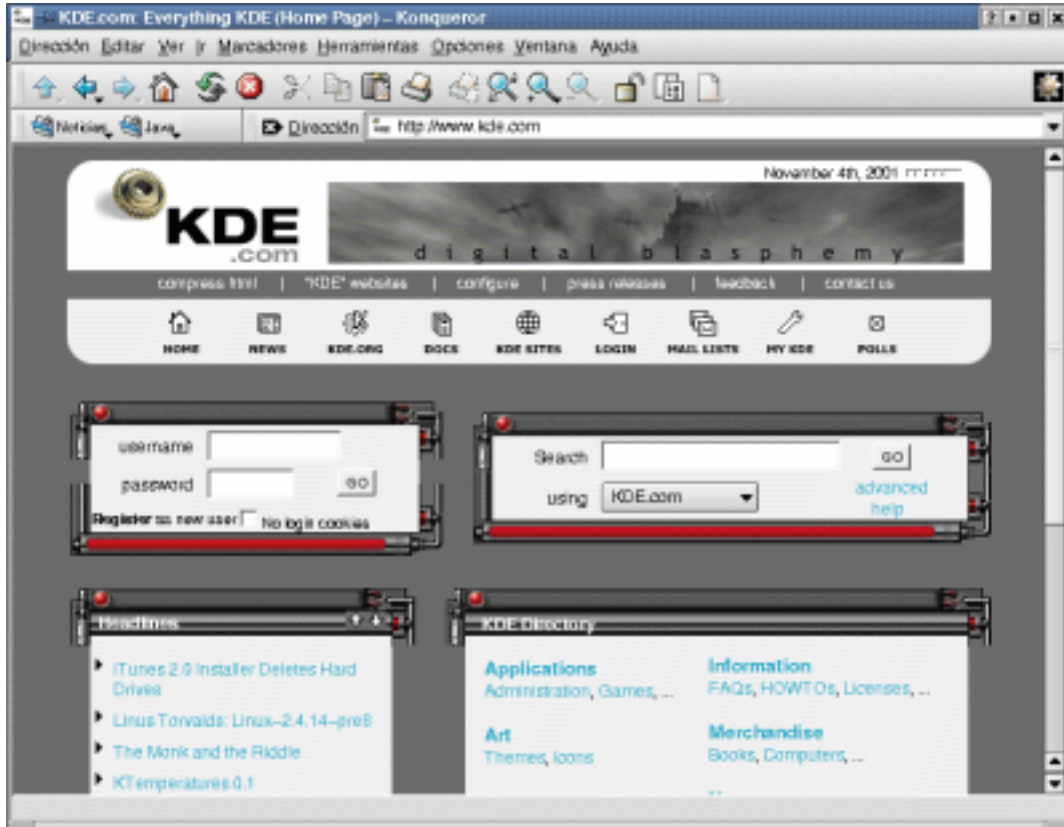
KDE.com: Everything KDE (Home Page) – Konqueror

Dirección Editar Ver Ir Marcadores Herramientas Opciones Ventana Ayuda

Noticias Java

Dirección http://www.kde.com

November 4th, 2001

KDE .com

digital blasphemy

compress html | "KDE" websites | configure | press releases | feedback | contact us

HOME NEWS KDE.ORG DOCS KDE SITES LOGIN MAIL LISTS MY KDE POLLS

username

password

GO

Register as new user No login cookies

Search

GO

using KDE.com

advanced help

Headlines

iTunes 2.0 Installer Deletes Hard Drives

Linus Torvalds: Linux-2.4.14-pre8

The Monk and the Riddle

KTemperatures 0.1

KDE Directory

Applications
Administration, Games, ...

Information
FAQs, HOWTOs, Licenses, ...

Art
Themes, Icons

Merchandise
Books, Computers, ...